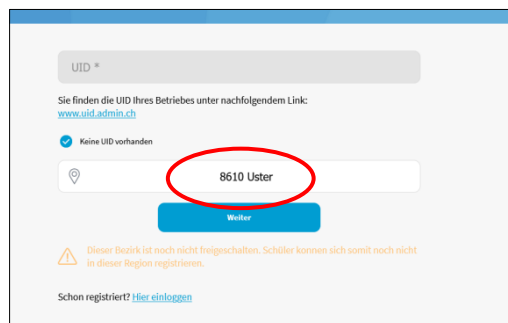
UID *

Sie finden die UID Ihres Betriebes unter nachfolgendem Link:
www.uid.admin.ch

Keine UID vorhanden

8610 Uster

Weiter

Dieser Bezirk ist noch nicht freigeschalten. Schüler konnen sich somit noch nicht in dieser Region registrieren.

Schon registriert? Hier einloggen